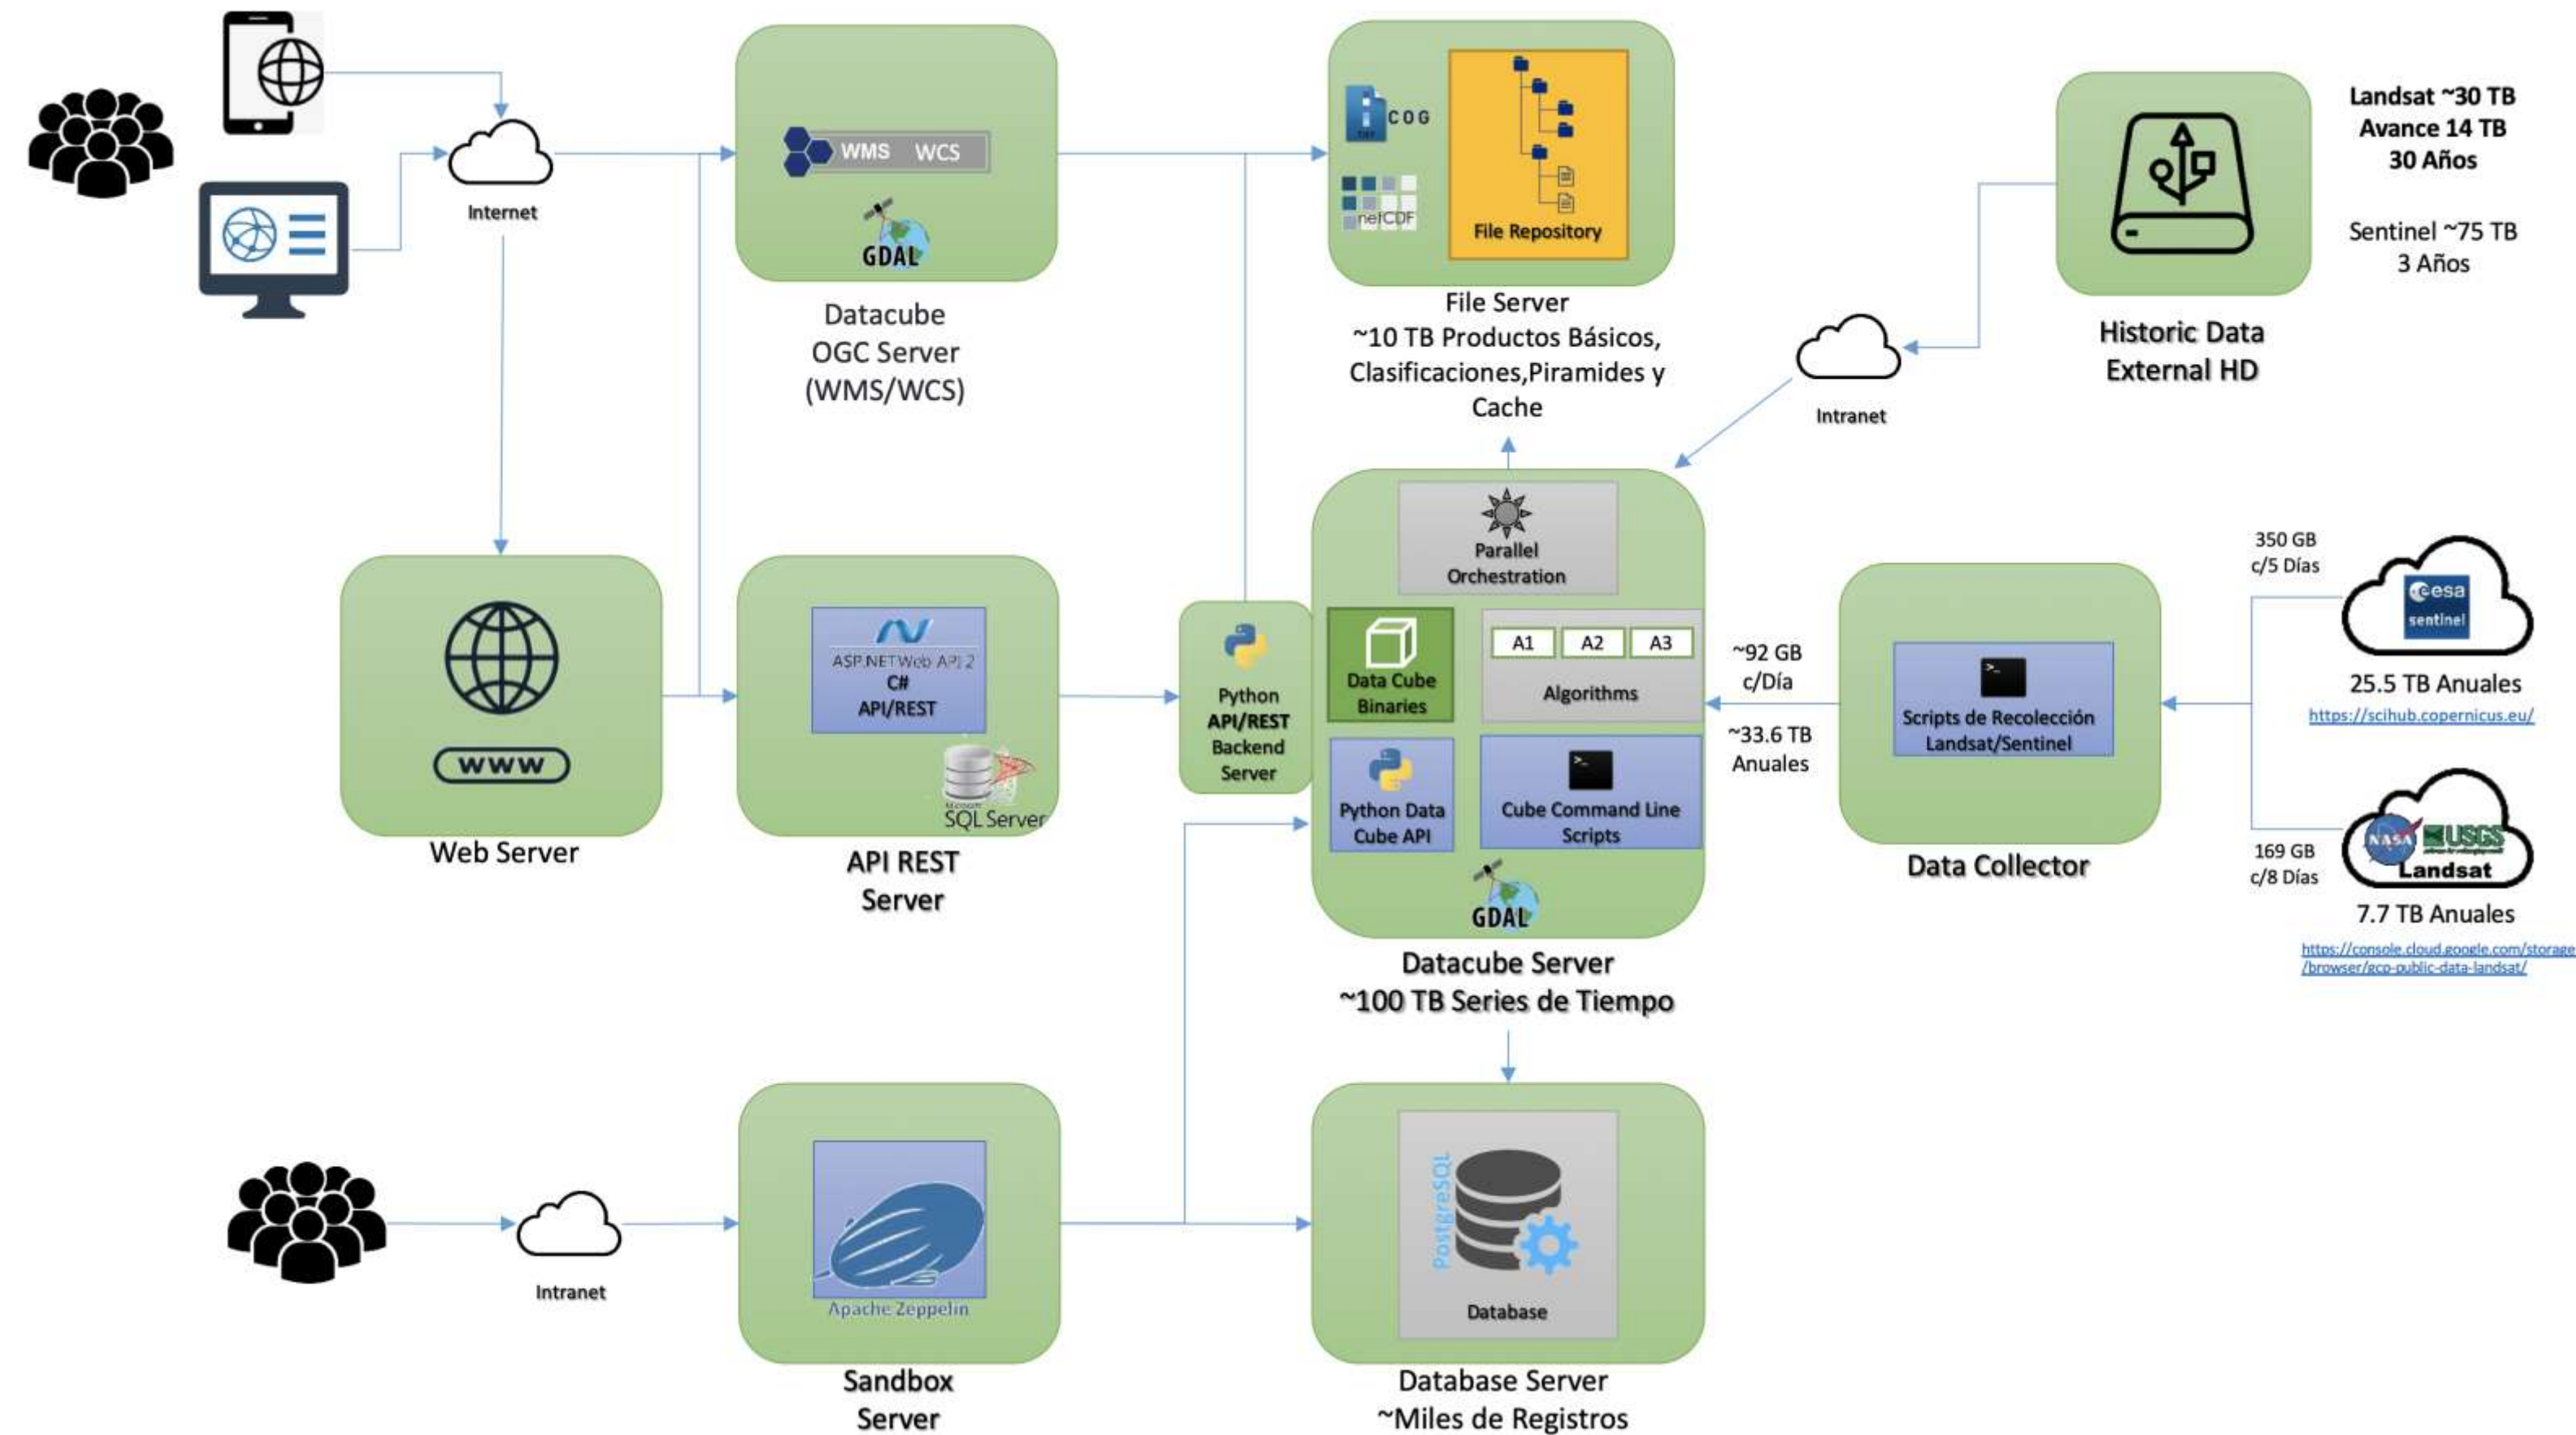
Internet

WMS WCS

GDAL

Datacube OGC Server (WMS/WCS)

COG

netCDF

File Repository

File Server ~10 TB Productos Básicos, Clasificaciones,Piramides y Cache

Historic Data External HD

Landsat ~30 TB
Avance 14 TB
30 Años

Sentinel ~75 TB
3 Años

Intranet

Parallel Orchestration

Data Cube Binaries

A1 A2 A3

Algorithms

Python Data Cube API

Cube Command Line Scripts

GDAL

Datacube Server ~100 TB Series de Tiempo

Python API/REST Backend Server

ASP.NET Web API 2
C#
API/REST

SQL Server

API REST Server

www

Web Server

~92 GB c/Día

~33.6 TB Anuales

Scripts de Recolección Landsat/Sentinel

Data Collector

350 GB c/5 Días

esa sentinel

25.5 TB Anuales

https://scihub.copernicus.eu/

169 GB c/8 Días

NASA USGS Landsat

7.7 TB Anuales

https://console.cloud.google.com/storage/browser/gcp-public-data-landsat/

Intranet

Apache Zeppelin

Sandbox Server

PostgreSQL

Database

Database Server ~Miles de Registros